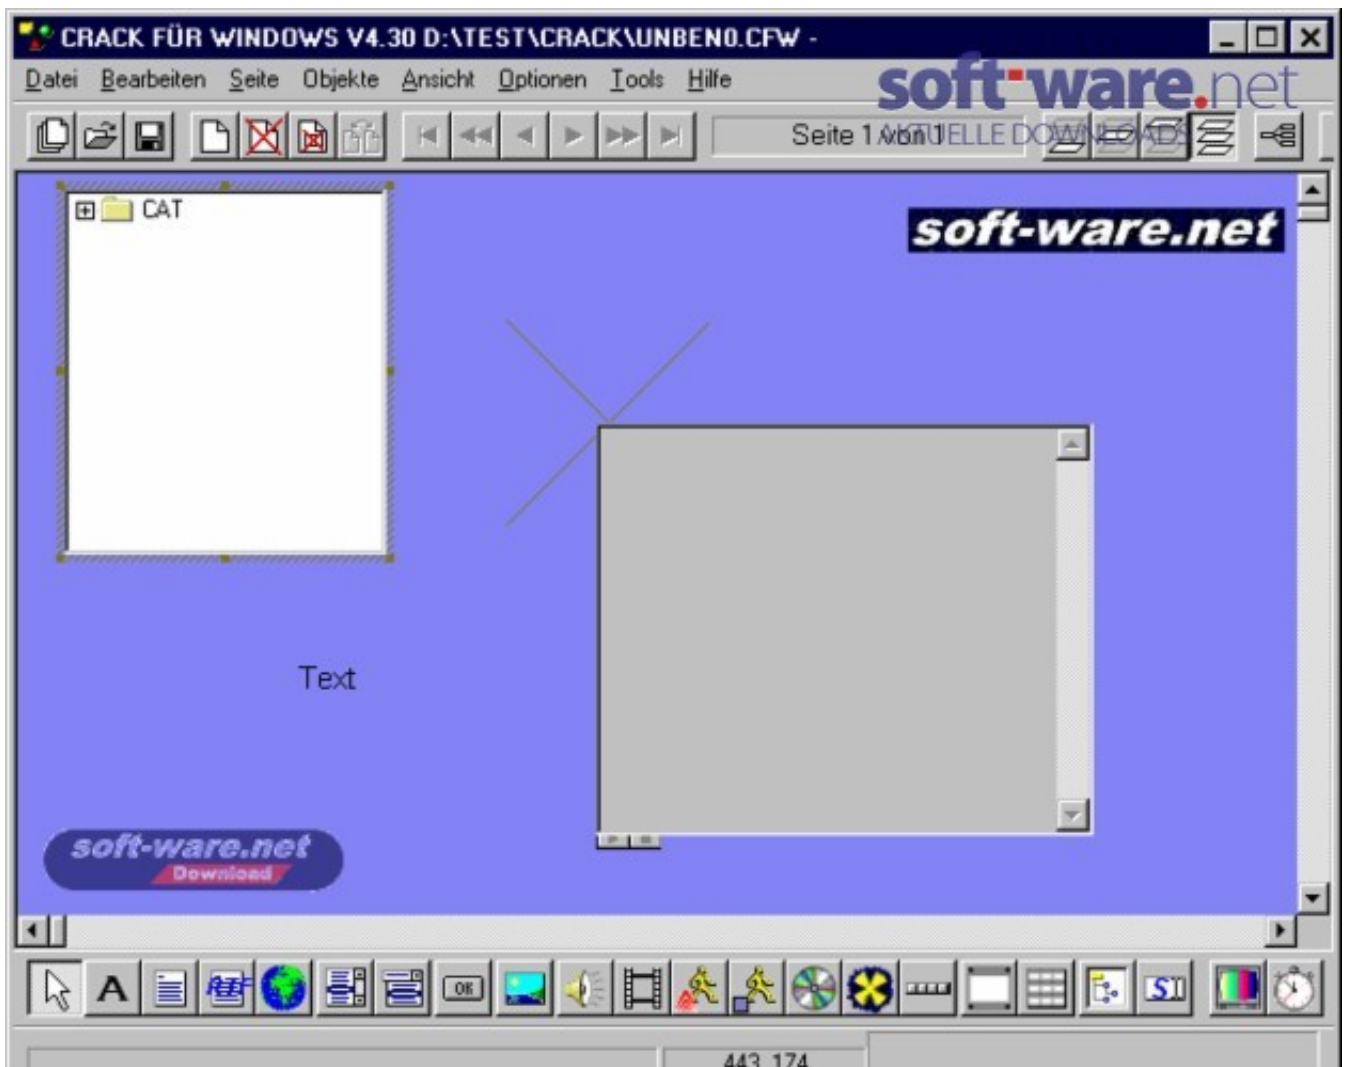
CRACK FÜR WINDOWS V4.30 D:\TEST\CRACK\UNBEN0.CFW -

Datei Bearbeiten Seite Objekte Ansicht Optionen Tools Hilfe

soft-ware.net
AKTUELLE DOWNLOADS

Seite 1 von 1

CAT

soft-ware.net

Text

soft-ware.net
Download

OK

443, 174